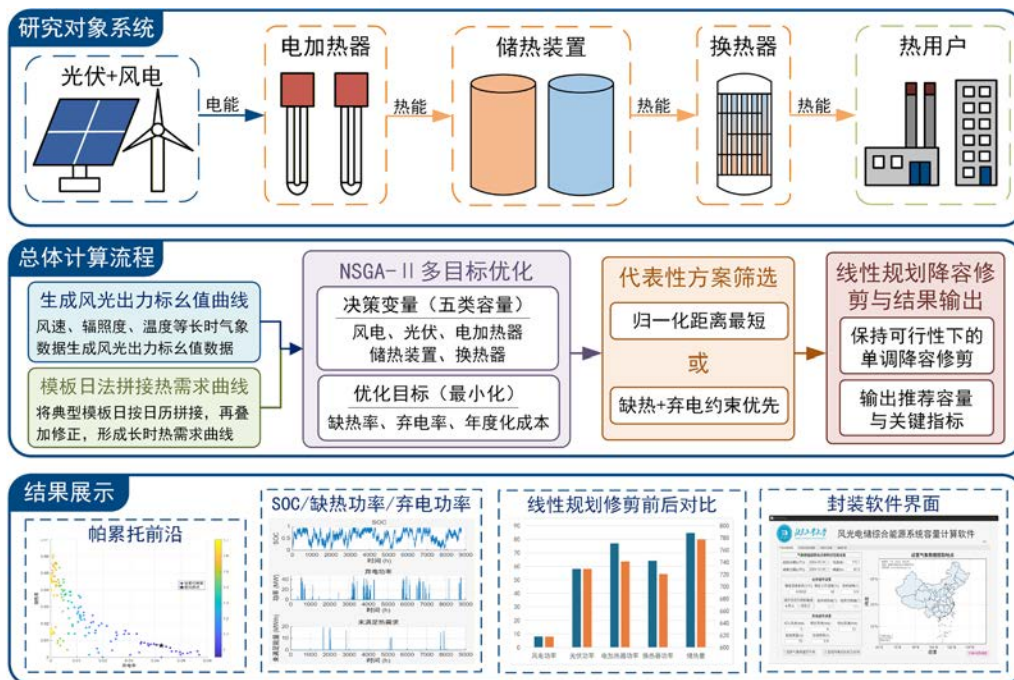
研究对象系统

光伏+风电

电能

电加热器

热能

储热装置

热能

换热器

热能

热用户

总体计算流程

生成风光出力标幺值曲线

风速、辐照度、温度等长时气象数据生成风光出力标幺值数据

模板日法拼接热需求曲线

将典型模板日按日历拼接，再叠加修正，形成长时热需求曲线

NSGA-II 多目标优化

决策变量（五类容量）

风电、光伏、电加热器储热装置、换热器

优化目标（最小化）

缺热率、弃电率、年度化成本

代表性方案筛选

归一化距离最短

或

缺热+弃电约束优先

线性规划降容修剪与结果输出

保持可行性下的单调降容修剪

输出推荐容量与关键指标

结果展示

帕累托前沿

SOC/缺热功率/弃电功率

线性规划修剪前后对比

风电功率 光伏功率 电加热器功率 换热器功率 储热量

封装软件界面

风光电储综合能源系统容量计算软件